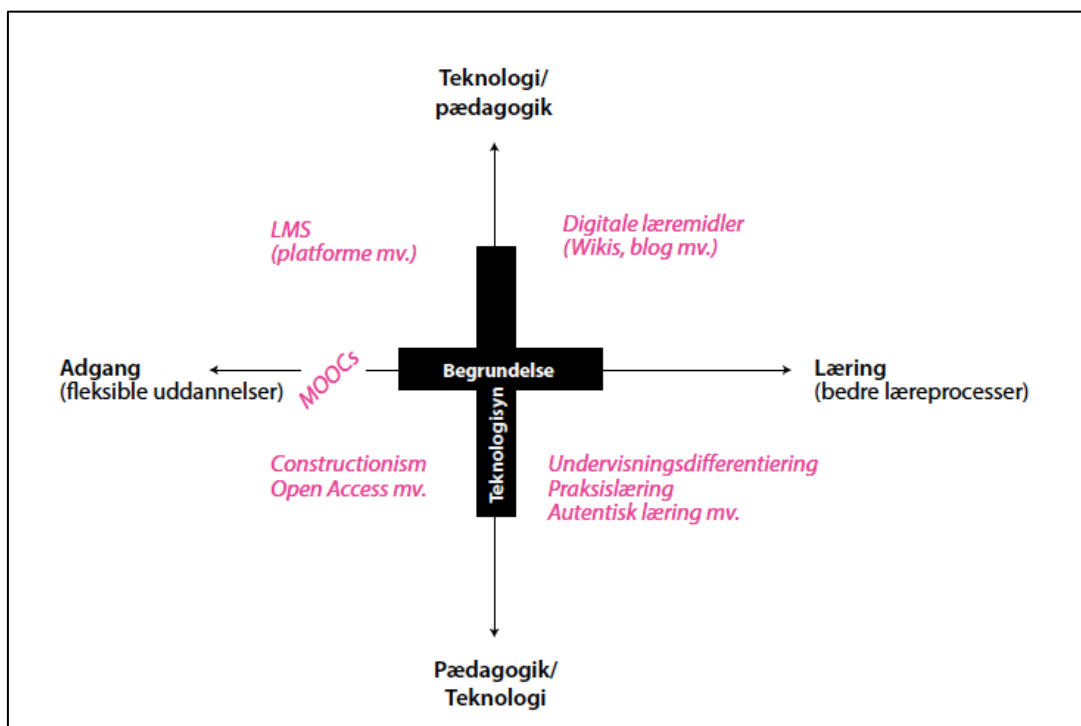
Teknologi/
pædagogik

LMS
(platforme mv.)

Digitale læremidler
(Wikis, blog mv.)

Adgang
(fleksible uddannelser)

MOOCs

Begrundelse

Læring
(bedre læreprocesser)

Teknologisyn

Constructionism
Open Access mv.

Undervisningsdifferentiering
Praksislæring
Autentisk læring mv.

Pædagogik/
Teknologi